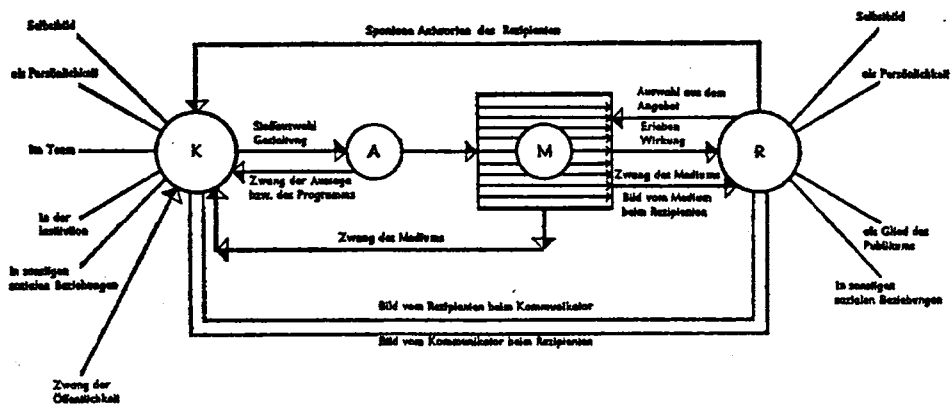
Selbstbild

als Persönlichkeit

im Team

in der Institution

in sonstigen sozialen Beziehungen

Zwang der Öffentlichkeit

Spontane Antworten des Rezipienten

K

Stoffauswahl Gestaltung

A

Zwang der Aussage bzw. des Programms

M

Zwang des Mediums

Auswahl aus dem Angebot

Erleben Wirkung

Zwang des Mediums

Bild vom Medium beim Rezipienten

R

Selbstbild

als Persönlichkeit

als Glied des Publikums

in sonstigen sozialen Beziehungen

Bild vom Rezipienten beim Kommunikator

Bild vom Kommunikator beim Rezipienten